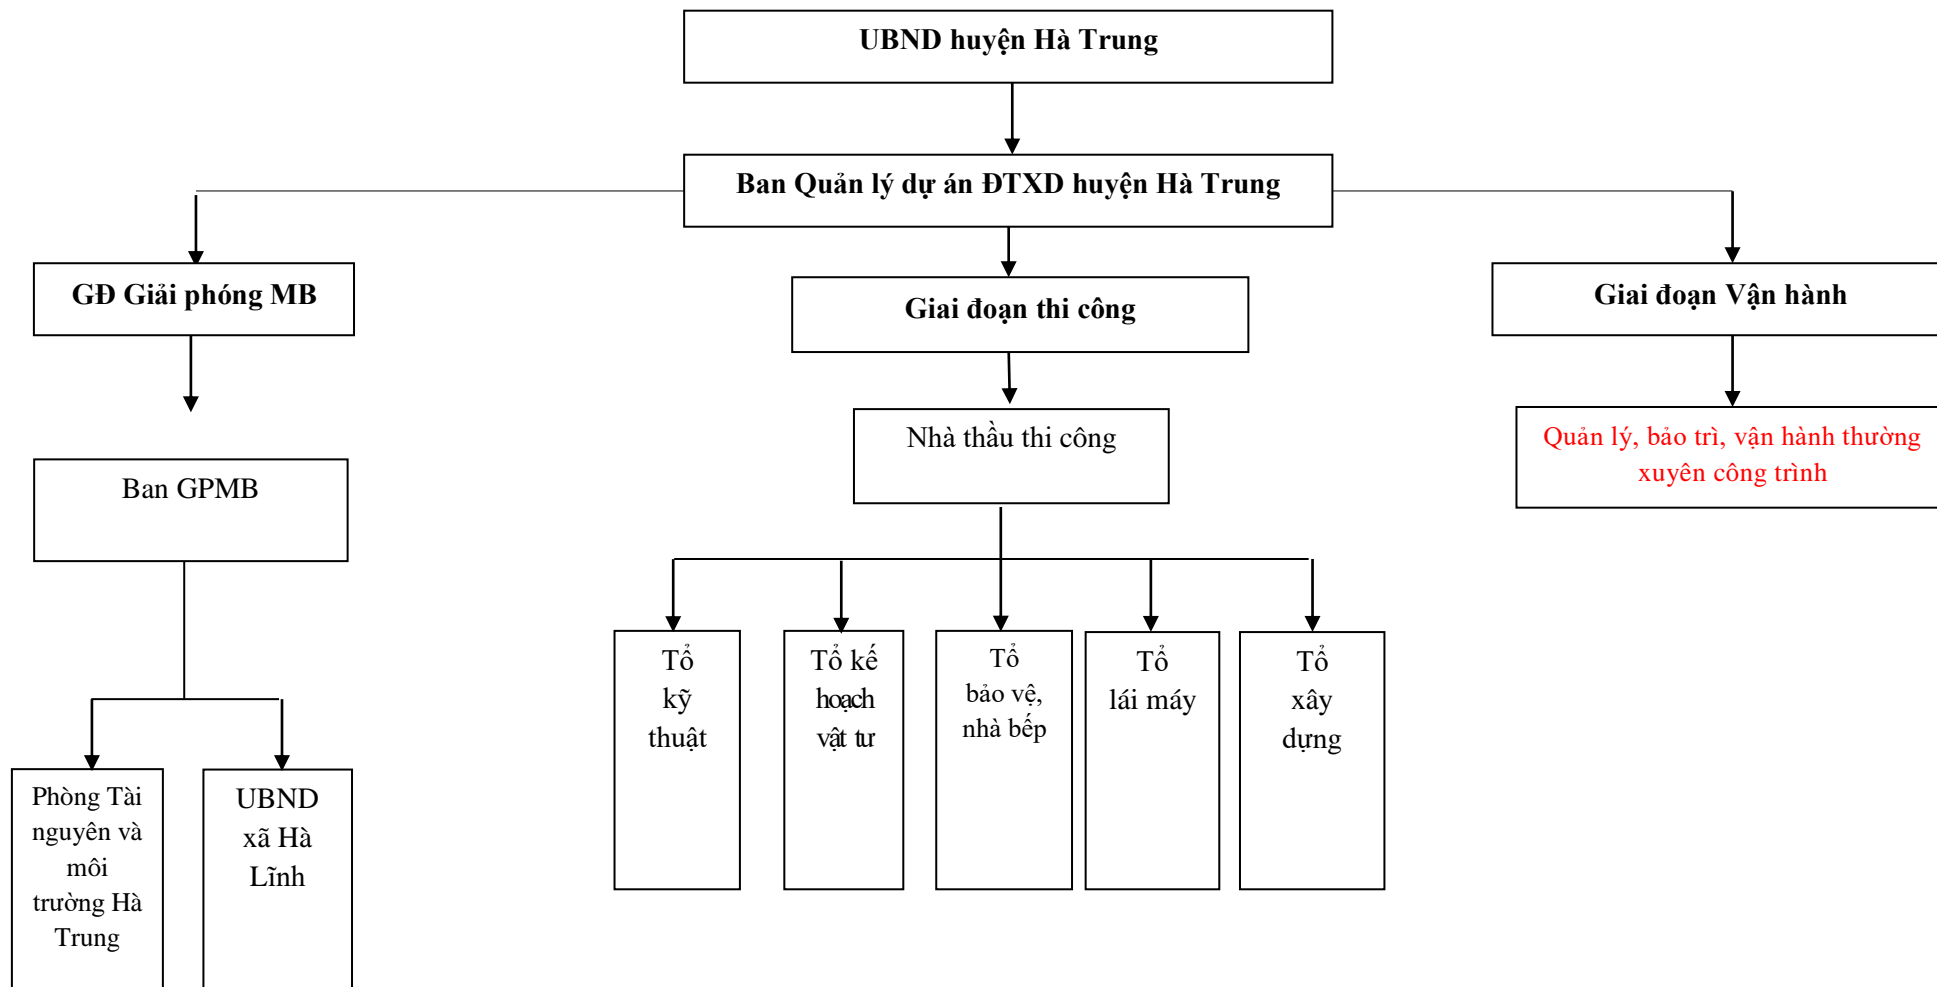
UBND huyện Hà Trung

Ban Quản lý dự án ĐTXD huyện Hà Trung

GĐ Giải phóng MB

Giai đoạn thi công

Giai đoạn Vận hành

Ban GPMB

Nhà thầu thi công

Quản lý, bảo trì, vận hành thường xuyên công trình

Phòng Tài nguyên và môi trường Hà Trung

UBND xã Hà Lĩnh

Tổ kỹ thuật

Tổ kế hoạch vật tư

Tổ bảo vệ, nhà bếp

Tổ lái máy

Tổ xây dựng